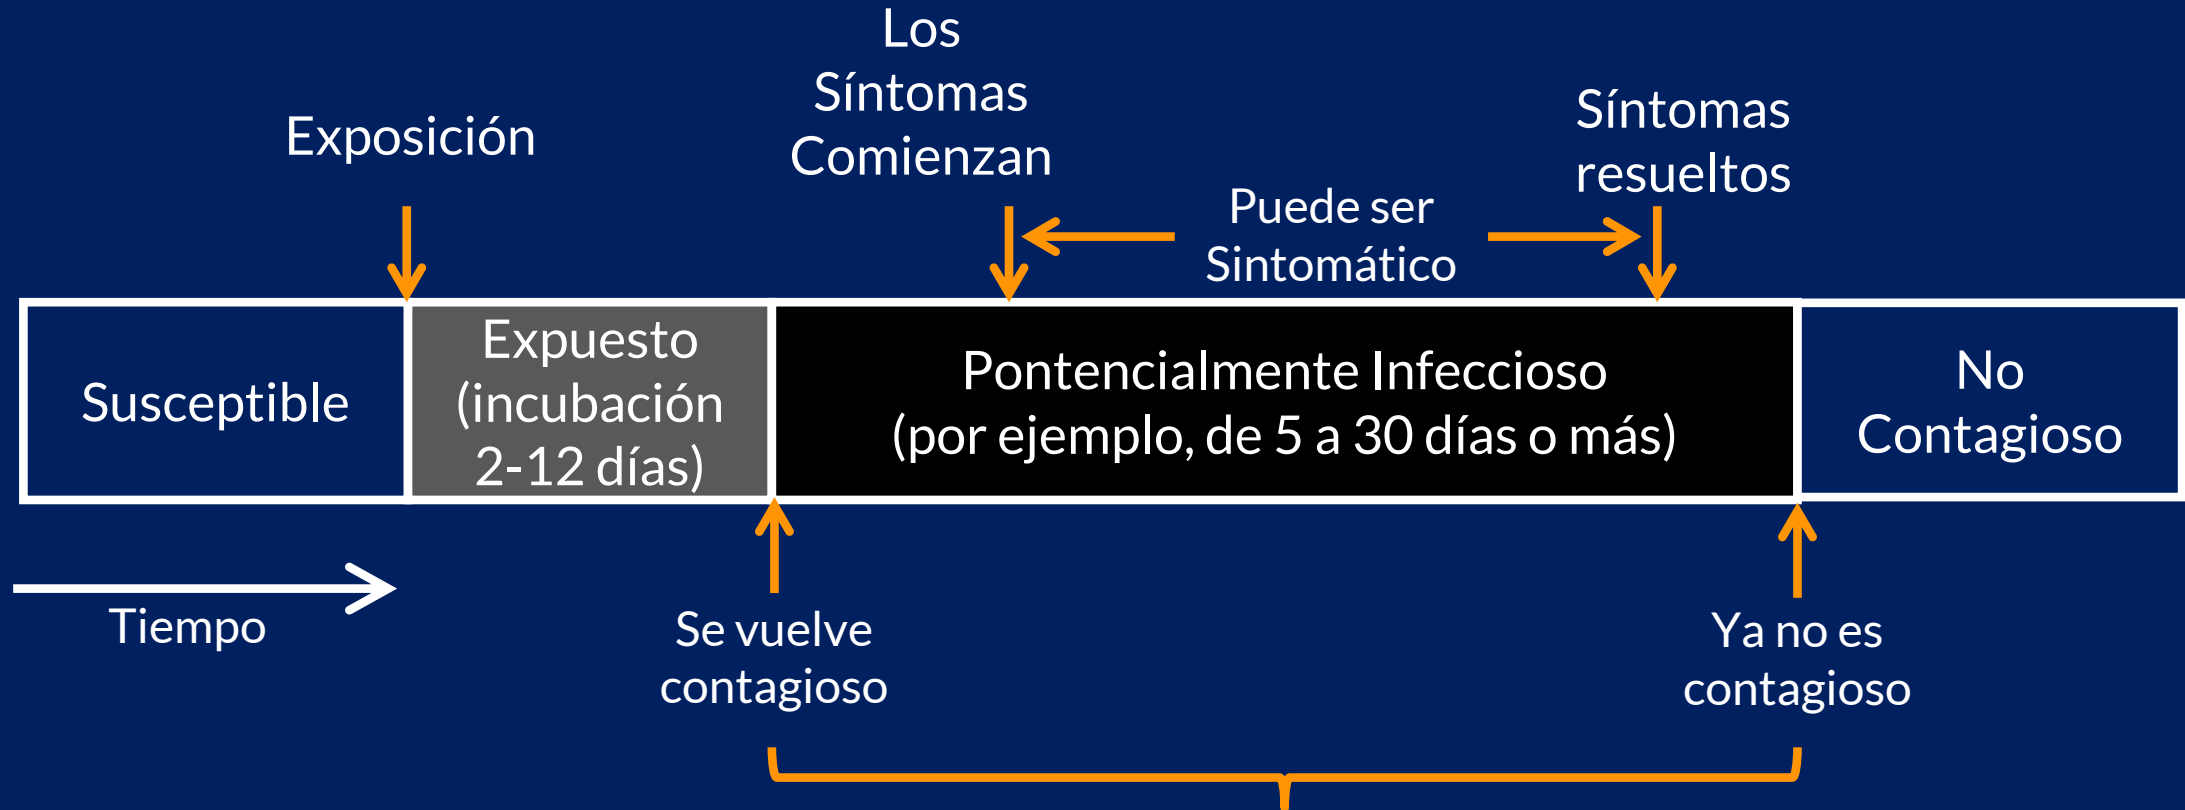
Exposición

Los Síntomas Comienzan

Síntomas resueltos

Puede ser Sintomático

Susceptible

Expuesto (incubación 2-12 días)

Pontencialmente Infeccioso (por ejemplo, de 5 a 30 días o más)

No Contagioso

Tiempo

Se vuelve contagioso

Ya no es contagioso